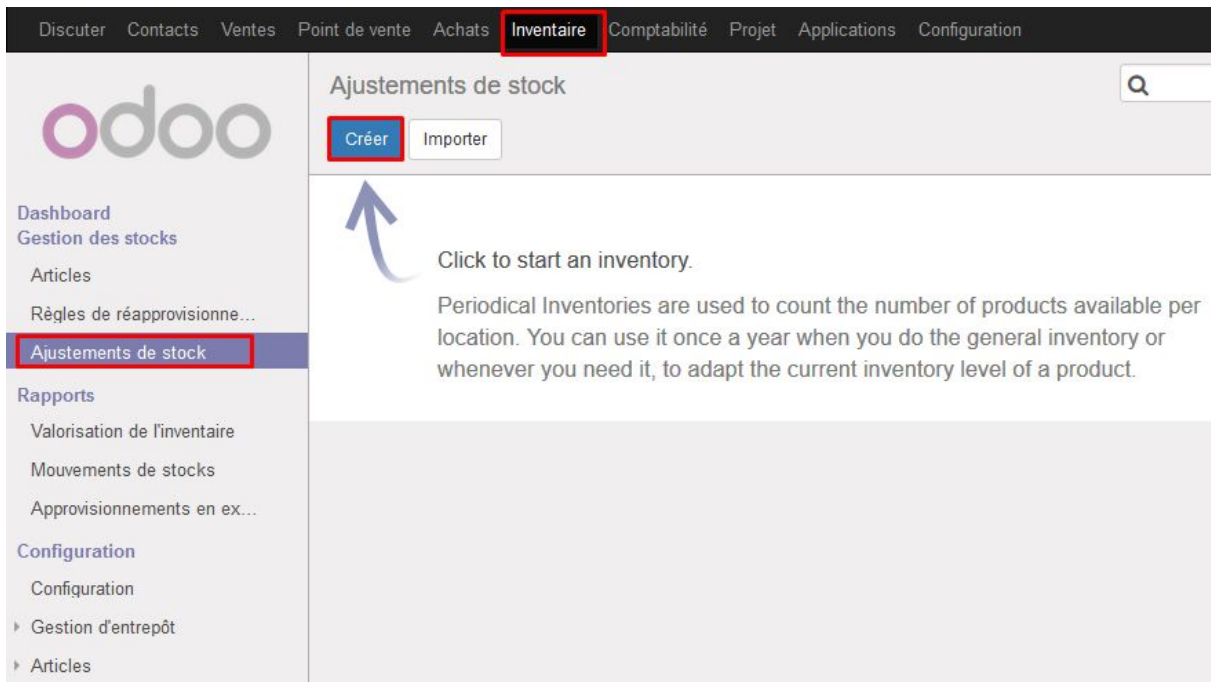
Discuter Contacts Ventes Point de vente Achats Inventaire Comptabilité Projet Applications Configuration

odoo

Ajustements de stock

Créer Importer

Dashboard
Gestion des stocks
Articles
Règles de réapprovisionne...
Ajustements de stock
Rapports
Valorisation de l'inventaire
Mouvements de stocks
Approvisionnements en ex...
Configuration
Configuration
Gestion d'entrepôt
Articles

Click to start an inventory.

Periodical Inventories are used to count the number of products available per location. You can use it once a year when you do the general inventory or whenever you need it, to adapt the current inventory level of a product.